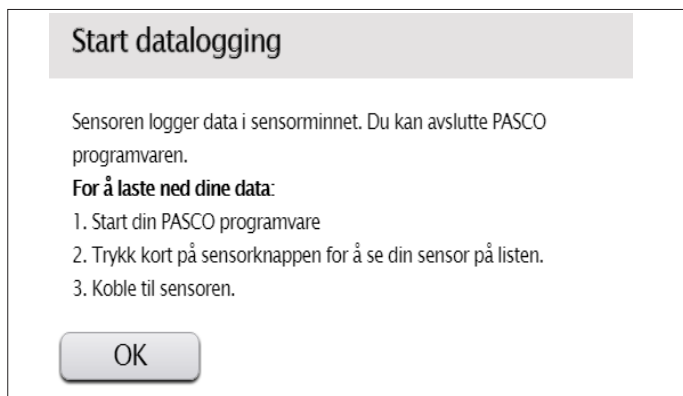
Start datalogging

Sensoren logger data i sensorminnet. Du kan avslutte PASCO programvaren.

**For å laste ned dine data**:
1. Start din PASCO programvare
2. Trykk kort på sensorknappen for å se din sensor på listen.
3. Koble til sensoren.

OK